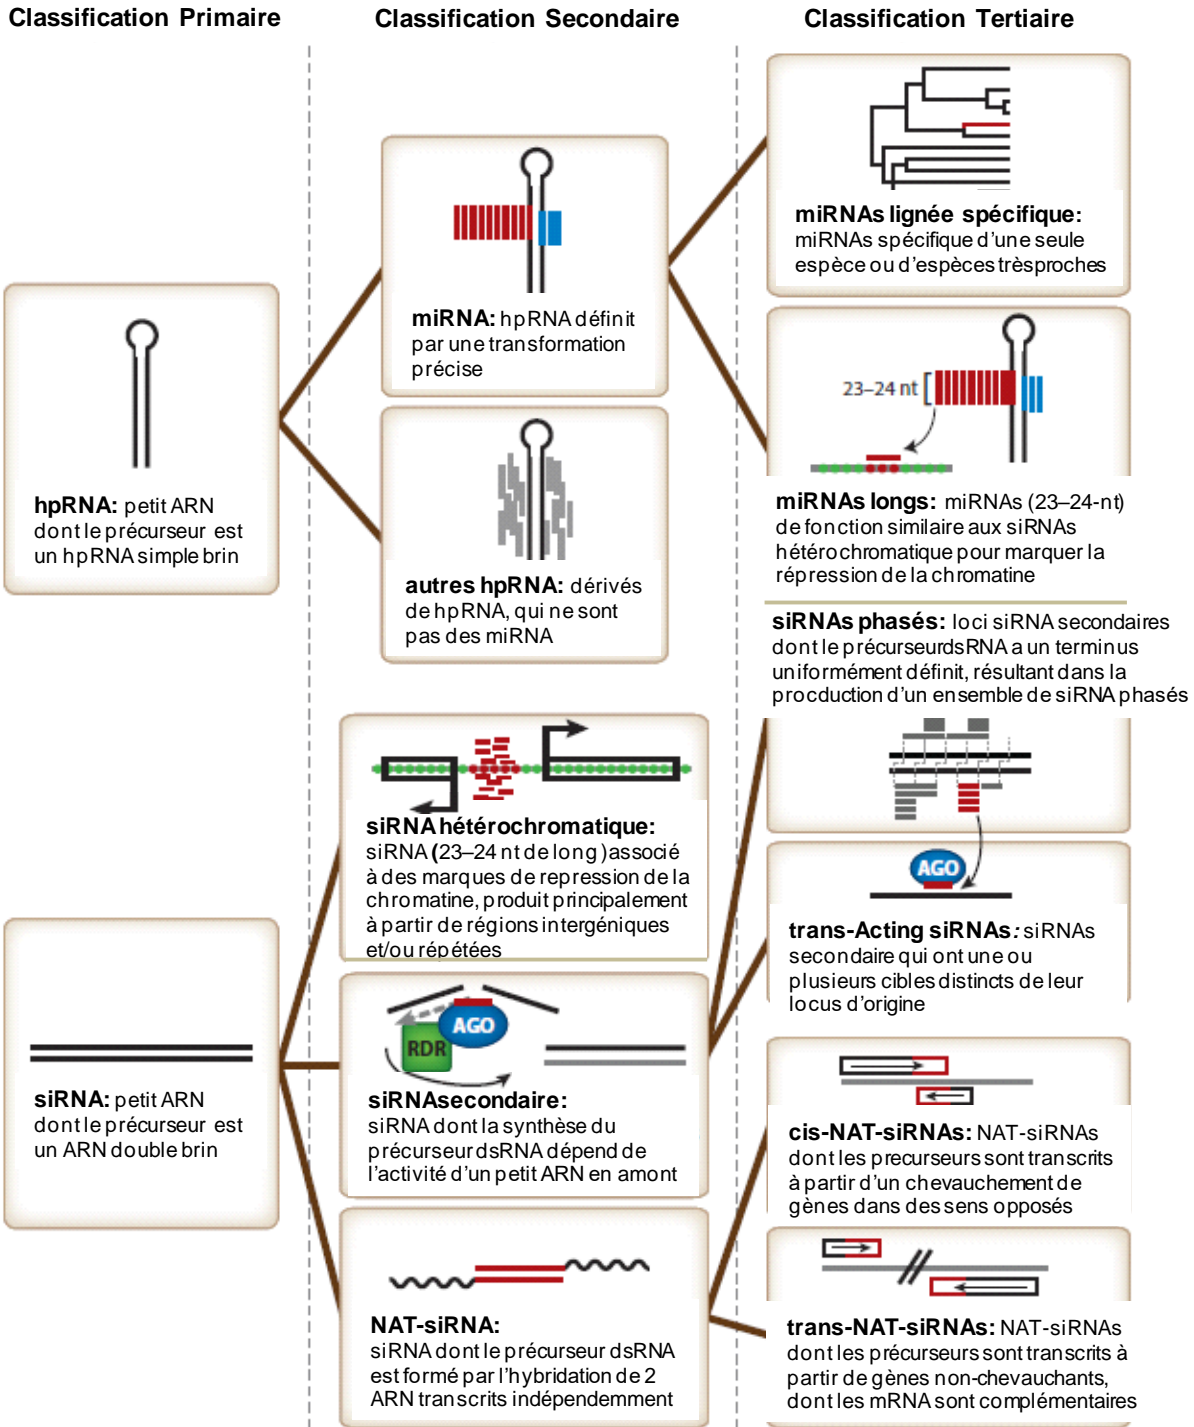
Classification Primaire

Classification Secondaire

Classification Tertiaire

hpRNA: petit ARN dont le précurseur est un hpRNA simple brin

miRNA: hpRNA définit par une transformation précise

autres hpRNA: dérivés de hpRNA, qui ne sont pas des miRNA

miRNAs lignée spécifique: miRNAs spécifique d'une seule espèce ou d'espèces trèsproches

23–24 nt

miRNAs longs: miRNAs (23–24-nt) de fonction similaire aux siRNAs hétérochromatique pour marquer la répression de la chromatine

siRNAs phasés: loci siRNA secondaires dont le précurseurdsRNA a un terminus uniformément définit, résultant dans la procduction d'un ensemble de siRNA phasés

siRNA hétérochromatique: siRNA (23–24 nt de long )associé à des marques de repression de la chromatine, produit principalement à partir de régions intergéniques et/ou répétées

AGO

RDR

siRNAsecondaire: siRNA dont la synthèse du précurseur dsRNA dépend de l'activité d'un petit ARN en amont

AGO

trans-Acting siRNAs: siRNAs secondaire qui ont une ou plusieurs cibles distincts de leur locus d'origine

siRNA: petit ARN dont le précurseur est un ARN double brin

cis-NAT-siRNAs: NAT-siRNAs dont les precurseurs sont transcrits à partir d'un chevauchement de gènes dans des sens opposés

NAT-siRNA: siRNA dont le précurseur dsRNA est formé par l'hybridation de 2 ARN transcrits indépendemment

trans-NAT-siRNAs: NAT-siRNAs dont les précurseurs sont transcrits à partir de gènes non-chevauchants, dont les mRNA sont complémentaires